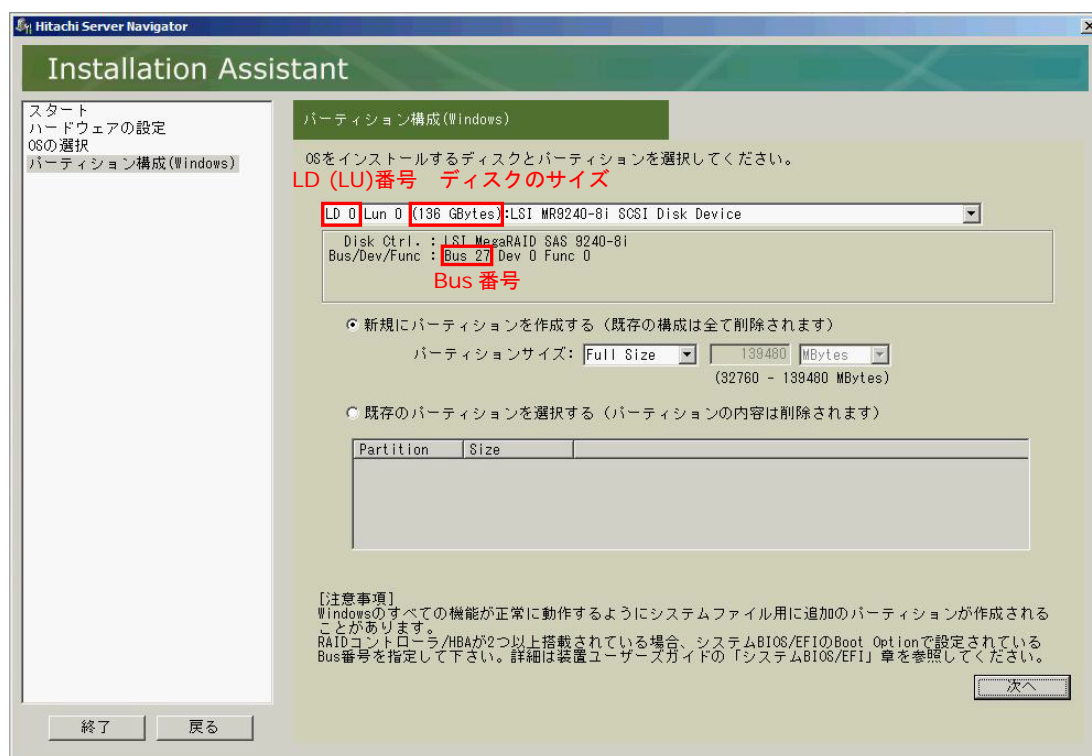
Hitachi Server Navigator

Installation Assistant

スタート
ハードウェアの設定
OSの選択
パーティション構成(Windows)

パーティション構成(Windows)

OSをインストールするディスクとパーティションを選択してください。

LD (LU)番号　ディスクのサイズ

LD 0 Lun 0 (136 GBytes):LSI MR9240-8i SCSI Disk Device

Disk Ctrl. : LSI MegaRAID SAS 9240-8i
Bus/Dev/Func : Bus 27 Dev 0 Func 0

Bus 番号

新規にパーティションを作成する（既存の構成は全て削除されます）

パーティションサイズ: Full Size　139480　MBytes
(32760 - 139480 MBytes)

既存のパーティションを選択する（パーティションの内容は削除されます）

| Partition | Size |
|---|---|

[注意事項]
Windowsのすべての機能が正常に動作するようにシステムファイル用に追加のパーティションが作成されることがあります。
RAIDコントローラ/HBAが2つ以上搭載されている場合、システムBIOS/EFIのBoot Optionで設定されているBus番号を指定して下さい。詳細は装置ユーザーズガイドの「システムBIOS/EFI」章を参照してください。

次へ

終了　戻る